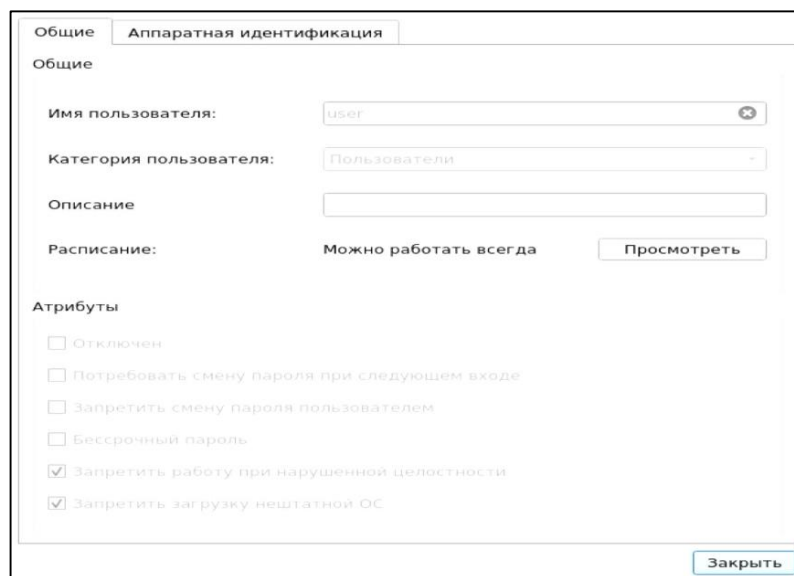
Общие | Аппаратная идентификация

Общие

Имя пользователя: user

Категория пользователя: Пользователи

Описание

Расписание: Можно работать всегда Просмотреть

Атрибуты

☐ Отключен

☐ Потребовать смену пароля при следующем входе

☐ Запретить смену пароля пользователем

☐ Бессрочный пароль

☑ Запретить работу при нарушенной целостности

☑ Запретить загрузку нештатной ОС

Закрыть